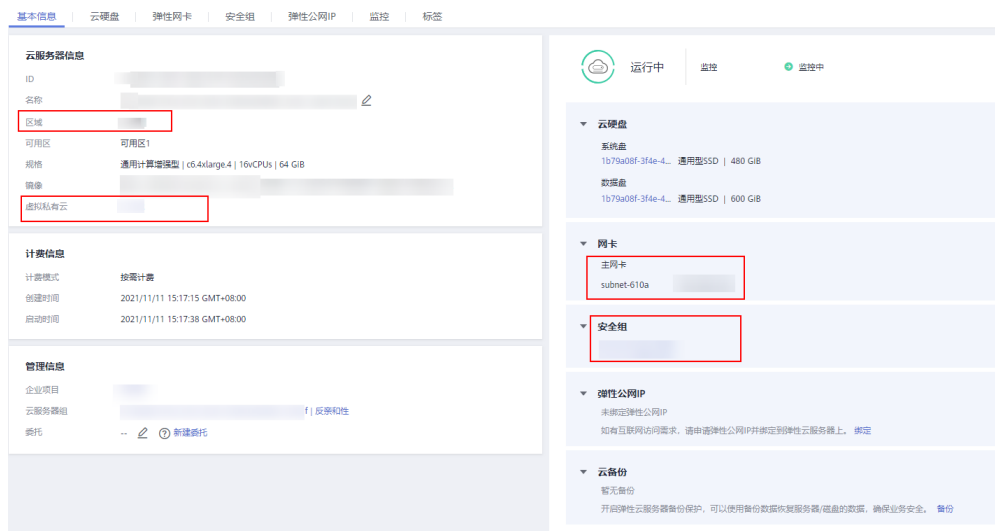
基本信息 | 云硬盘 | 弹性网卡 | 安全组 | 弹性公网IP | 监控 | 标签

云服务器信息
ID
名称
区域
可用区 可用区1
规格 通用计算增强型 | c6.4xlarge.4 | 16vCPUs | 64 GiB
镜像
虚拟私有云

计费信息
计费模式 按需计费
创建时间 2021/11/11 15:17:15 GMT+08:00
启动时间 2021/11/11 15:17:38 GMT+08:00

管理信息
企业项目
云服务器组 f | 反亲和性
委托 -- ⓘ 新建委托

运行中 监控 监控中

云硬盘
系统盘
1b79a08f-3f4e-4... 通用型SSD | 480 GiB
数据盘
1b79a08f-3f4e-4... 通用型SSD | 600 GiB

网卡
主网卡
subnet-610a

安全组

弹性公网IP
未绑定弹性公网IP
如有互联网访问需求，请申请弹性公网IP并绑定到弹性云服务器上。 绑定

云备份
暂无备份
开启弹性云服务器备份保护，可以使用备份数据恢复服务器/磁盘的数据，确保业务安全。 备份